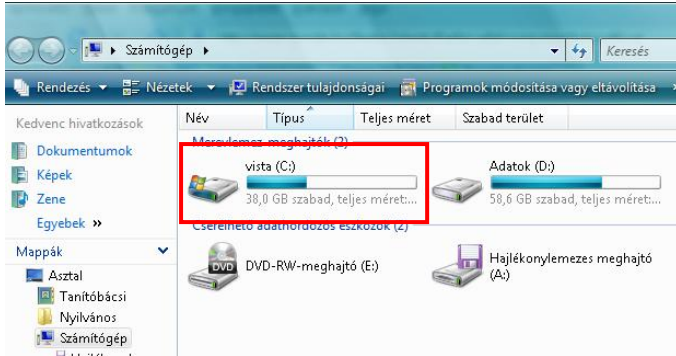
Számítógép ▸

Keresés

Rendezés ▾ Nézetek ▾ Rendszer tulajdonságai Programok módosítása vagy eltávolítása

Kedvenc hivatkozások

Dokumentumok

Képek

Zene

Egyebek »

Mappák

Asztal

Tanítóbácsi

Nyilvános

Számítógép

| Név | Típus | Teljes méret | Szabad terület |
|---|---|---|---|

Merevlemez-meghajtók (2)

vista (C:)
38,0 GB szabad, teljes méret:...

Adatok (D:)
58,6 GB szabad, teljes méret:...

Cserélhető adathordozós eszközök (2)

DVD-RW-meghajtó (E:)

Hajlékonylemezes meghajtó (A:)